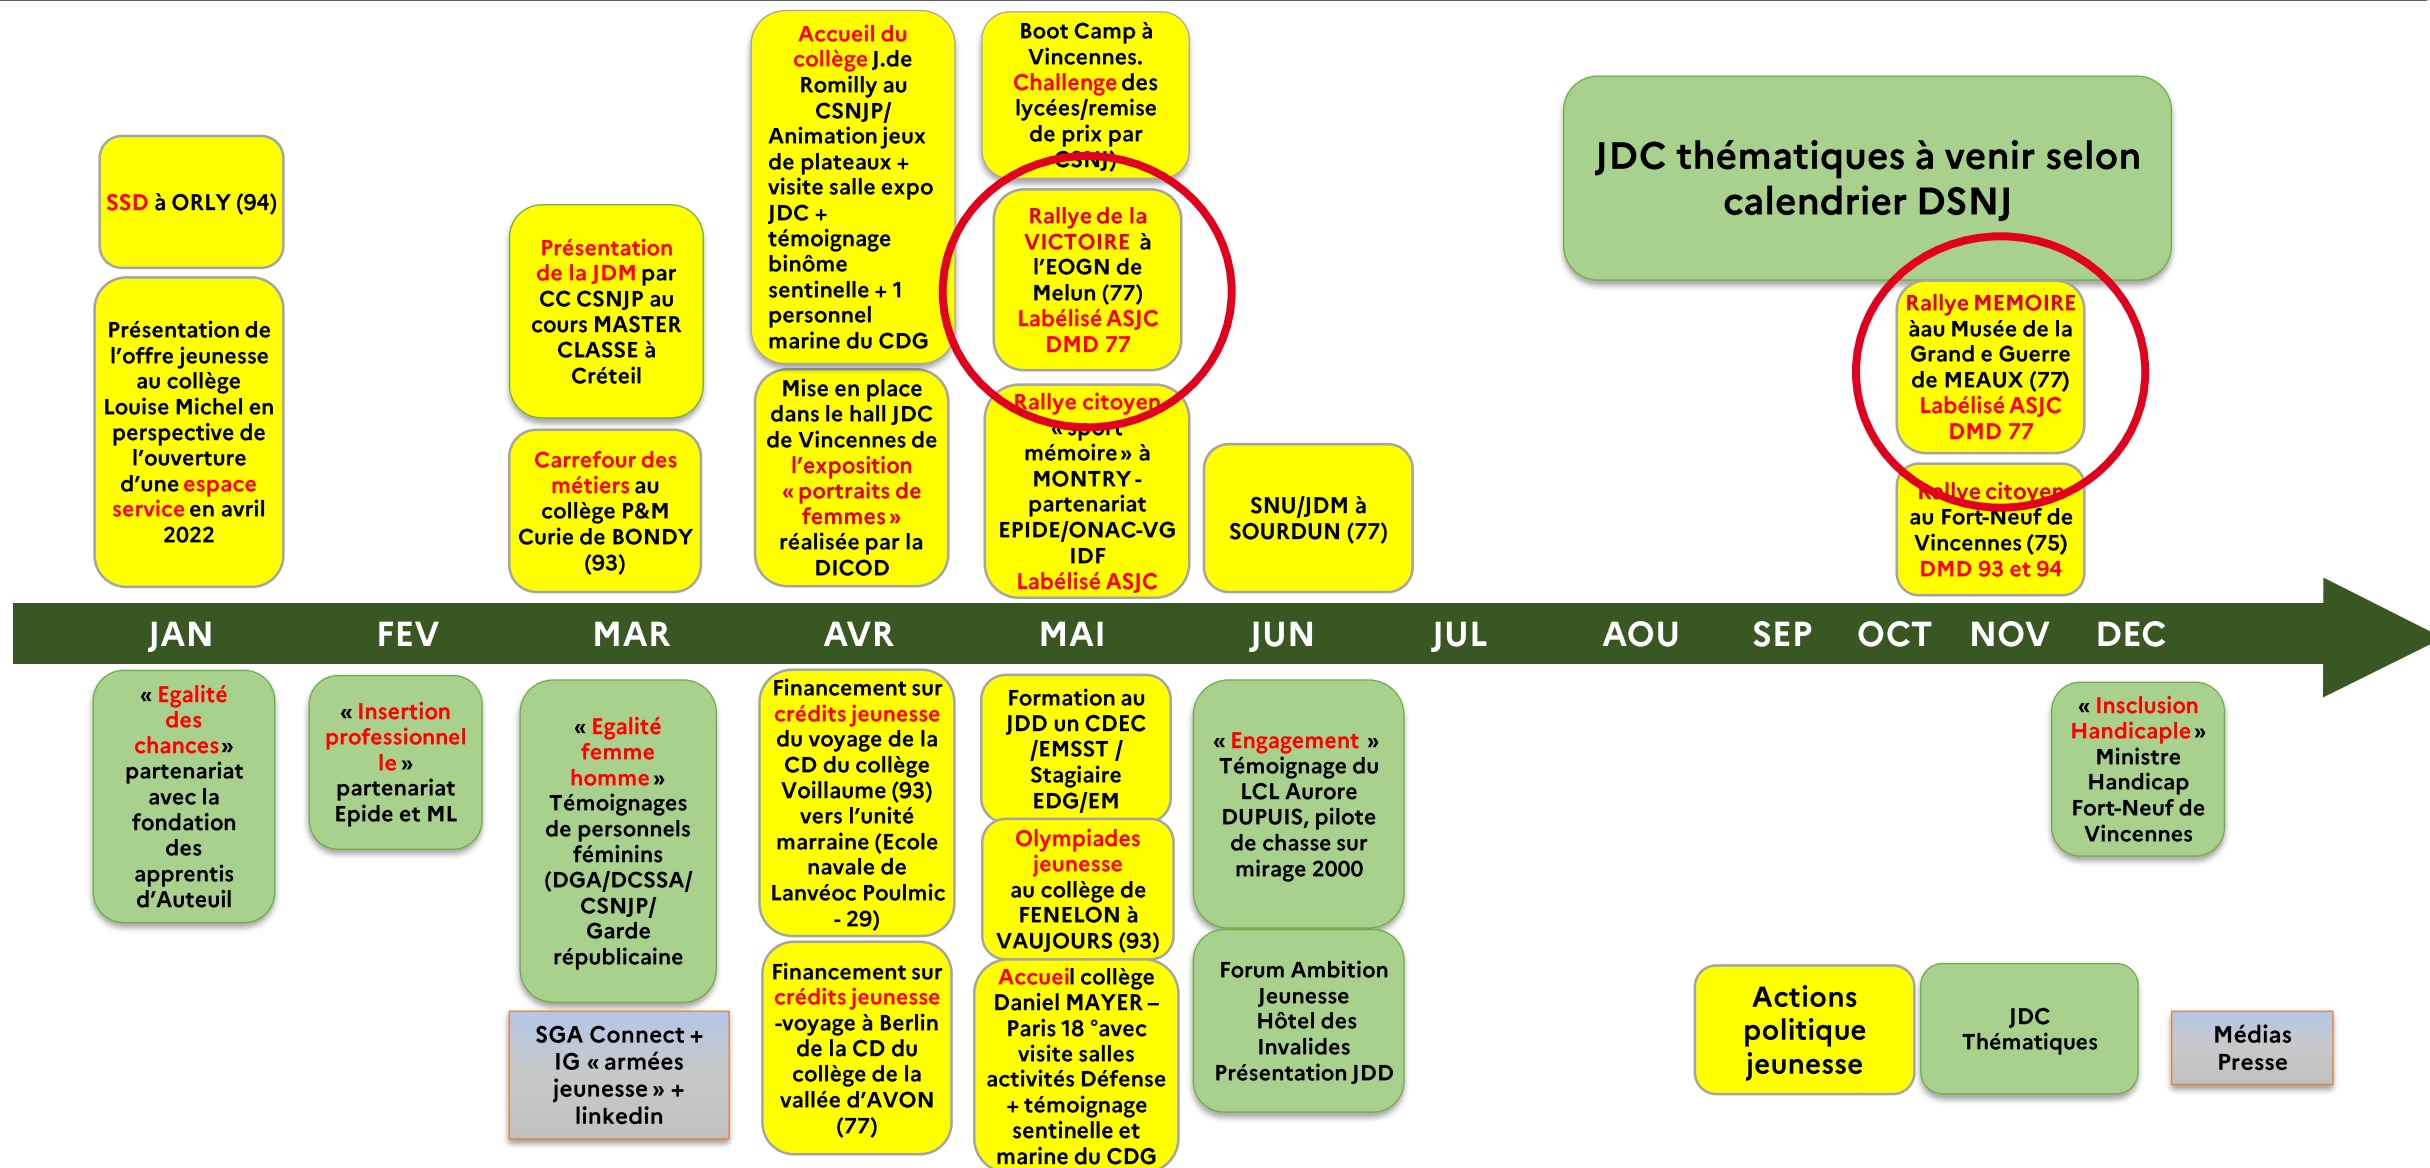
SSD à ORLY (94)

Présentation de l'offre jeunesse au collège Louise Michel en perspective de l'ouverture d'une espace service en avril 2022

Présentation de la JDM par CC CSNJP au cours MASTER CLASSE à Créteil

Carrefour des métiers au collège P&M Curie de BONDY (93)

Accueil du collège J.de Romilly au CSNJP/ Animation jeux de plateaux + visite salle expo JDC + témoignage binôme sentinelle + 1 personnel marine du CDG

Mise en place dans le hall JDC de Vincennes de l'exposition « portraits de femmes » réalisée par la DICOD

Boot Camp à Vincennes. Challenge des lycées/remise de prix par CSNJ)

Rallye de la VICTOIRE à l'EOGN de Melun (77) Labélisé ASJC DMD 77

Rallye citoyen « sport mémoire » à MONTRY - partenariat EPIDE/ONAC-VG IDF Labélisé ASJC

SNU/JDM à SOURDUN (77)

JDC thématiques à venir selon calendrier DSNJ

Rallye MEMOIRE àau Musée de la Grand e Guerre de MEAUX (77) Labélisé ASJC DMD 77

Rallye citoyen au Fort-Neuf de Vincennes (75) DMD 93 et 94

JAN FEV MAR AVR MAI JUN JUL AOU SEP OCT NOV DEC

« Egalité des chances » partenariat avec la fondation des apprentis d'Auteuil

« Insertion professionnelle » partenariat Epide et ML

« Egalité femme homme » Témoignages de personnels féminins (DGA/DCSSA/ CSNJP/ Garde républicaine

SGA Connect + IG « armées jeunesse » + linkedin

Financement sur crédits jeunesse du voyage de la CD du collège Voillaume (93) vers l'unité marraine (Ecole navale de Lanvéoc Poulmic - 29)

Financement sur crédits jeunesse -voyage à Berlin de la CD du collège de la vallée d'AVON (77)

Formation au JDD un CDEC /EMSST / Stagiaire EDG/EM

Olympiades jeunesse au collège de FENELON à VAUJOURS (93)

Accueil collège Daniel MAYER – Paris 18 °avec visite salles activités Défense + témoignage sentinelle et marine du CDG

« Engagement » Témoignage du LCL Aurore DUPUIS, pilote de chasse sur mirage 2000

Forum Ambition Jeunesse Hôtel des Invalides Présentation JDD

« Insclusion Handicaple » Ministre Handicap Fort-Neuf de Vincennes

Actions politique jeunesse

JDC Thématiques

Médias Presse